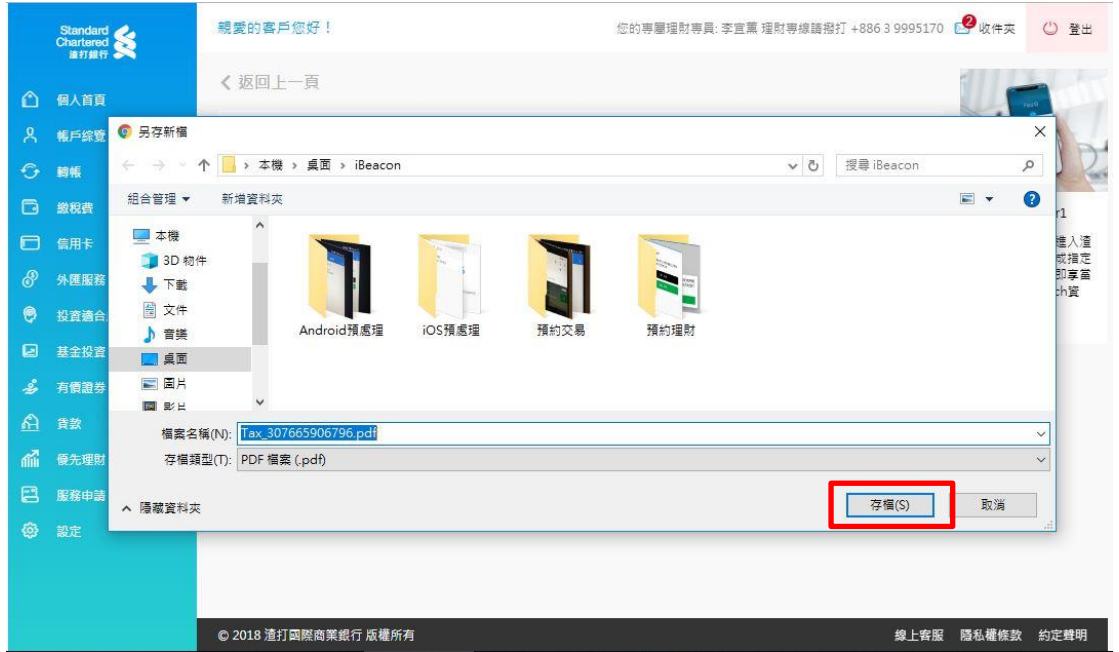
Standard Chartered 渣打銀行

親愛的客戶您好！

您的專屬理財專員: 李宜薰 理財專線請撥打 +886 3 9995170

2 收件夾

登出

個人首頁

帳戶總覽

轉帳

繳稅費

信用卡

外匯服務

投資適合

基金投資

有價證券

貸款

優先理財

服務申請

設定

返回上一頁

另存新檔

本機 › 桌面 › iBeacon

搜尋 iBeacon

組合管理 ▾

新增資料夾

本機

3D 物件

下載

文件

音樂

桌面

圖片

影片

Android預處理

iOS預處理

預約交易

預約理財

檔案名稱(N): Tax_307665906796.pdf

存檔類型(T): PDF 檔案 (.pdf)

隱藏資料夾

存檔(S)

取消

r1

進入渣

或指定

即享當

ch資

© 2018 渣打國際商業銀行 版權所有

線上客服 隱私權條款 約定聲明